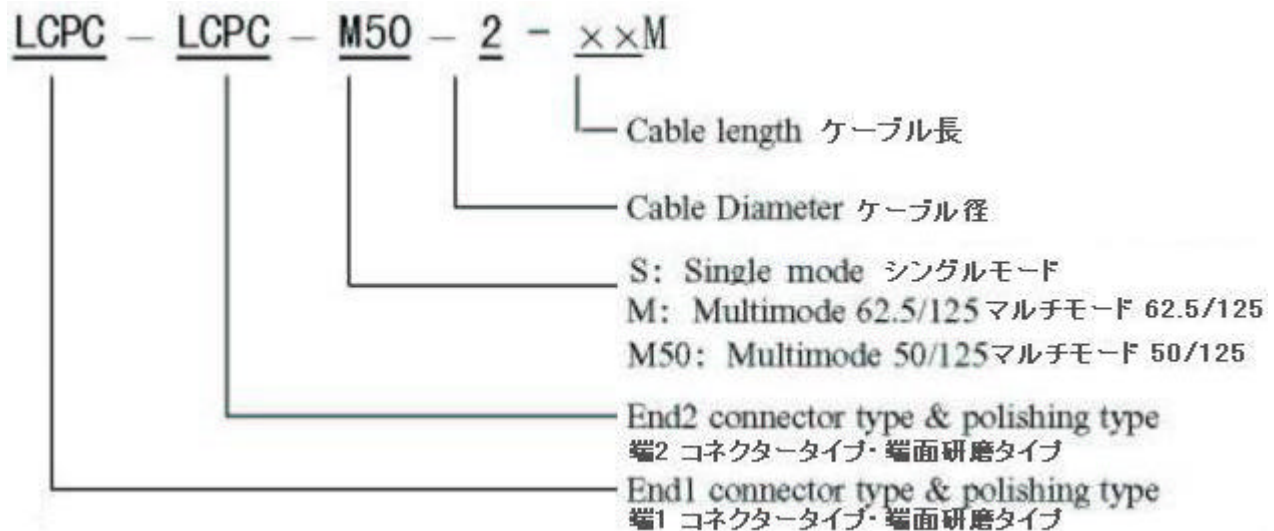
LCPC – LCPC – M50 – 2 - ××M

Cable length ケーブル長

Cable Diameter ケーブル径

S: Single mode シングルモード
M: Multimode 62.5/125 マルチモード 62.5/125
M50: Multimode 50/125 マルチモード 50/125

End2 connector type & polishing type
端2 コネクタータイプ・端面研磨タイプ

End1 connector type & polishing type
端1 コネクタータイプ・端面研磨タイプ